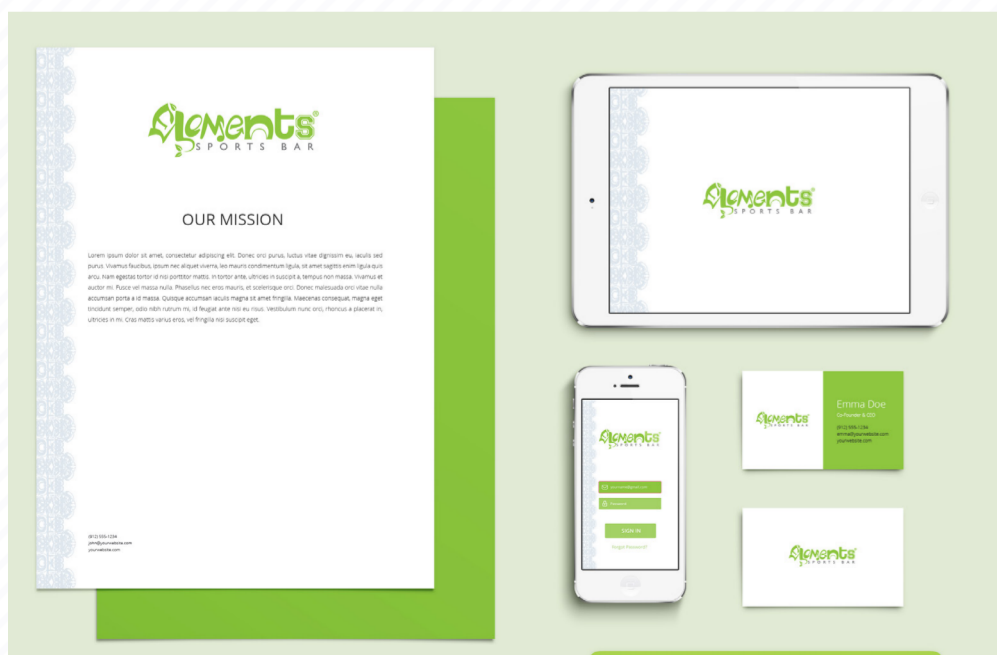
Elements®
SPORTS BAR

OUR MISSION

Lorem ipsum dolor sit amet, consectetur adipiscing elit. Donec orci purus, luctus vitae dignissim eu, iaculis sed purus. Vivamus faucibus, ipsum nec aliquet viverra, leo mauris condimentum ligula, sit amet sagittis enim ligula quis arcu. Nam egestas tortor id nisi porttitor mattis, in tortor ante, ultricies in suscipit a, tempus non massa. Vivamus et auctor mi. Fusce vel massa nulla. Phasellus nec eros mauris, et scelerisque orci. Donec malesuada orci vitae nulla accumsan porta a id massa. Quisque accumsan iaculis magna sit amet fringilla. Maecenas consequat, magna eget tincidunt semper, odio nibh rutrum mi, id feugiat ante nisi eu risus. Vestibulum nunc orci, rhoncus a placerat in, ultricies in mi. Cras mattis varius eros, vel fringilla nisi suscipit eget.

(812) 555-1234
john@yourwebsite.com
yourwebsite.com

Elements®
SPORTS BAR

Elements
SPORTS BAR

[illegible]
Password
SIGN IN
Forgot Password?

Elements
SPORTS BAR

Emma Doe
Co-Founder & CEO
(812) 555-1234
emma@yourwebsite.com
yourwebsite.com

Elements
SPORTS BAR